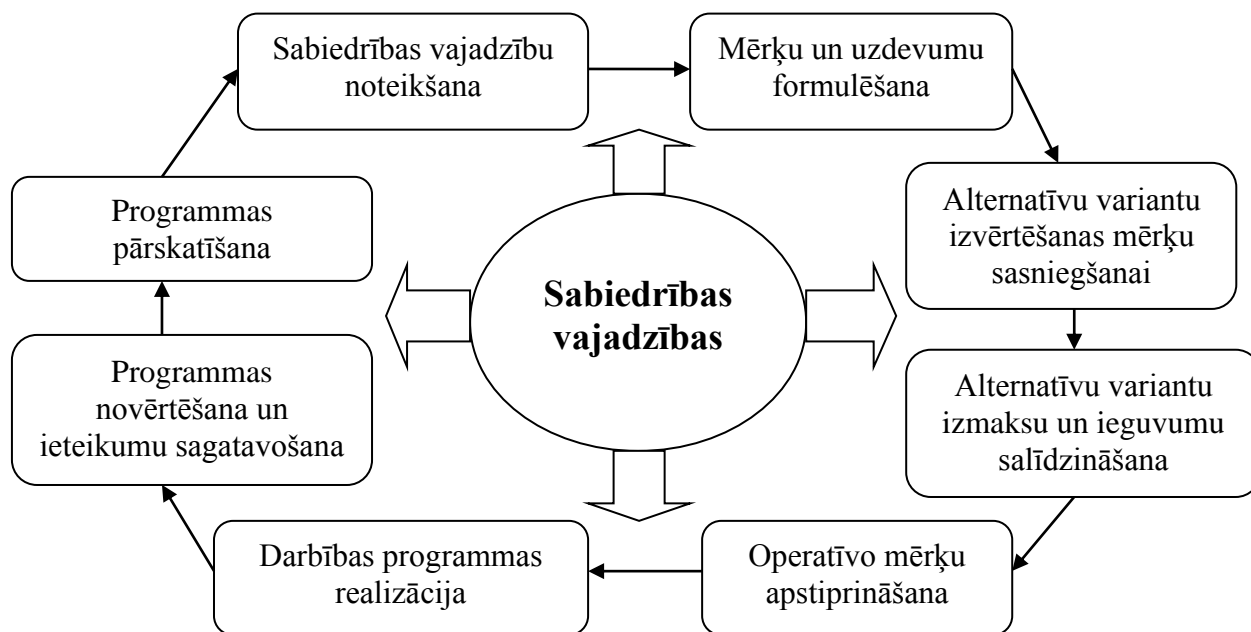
Sabiedrības vajadzību noteikšana

Mērķu un uzdevumu formulēšana

Alternatīvu variantu izvērtēšanas mērķu sasniegšanai

Alternatīvu variantu izmaksu un ieguvumu salīdzināšana

Operatīvo mērķu apstiprināšana

Darbības programmas realizācija

Programmas novērtēšana un ieteikumu sagatavošana

Programmas pārskatīšana

Sabiedrības vajadzības